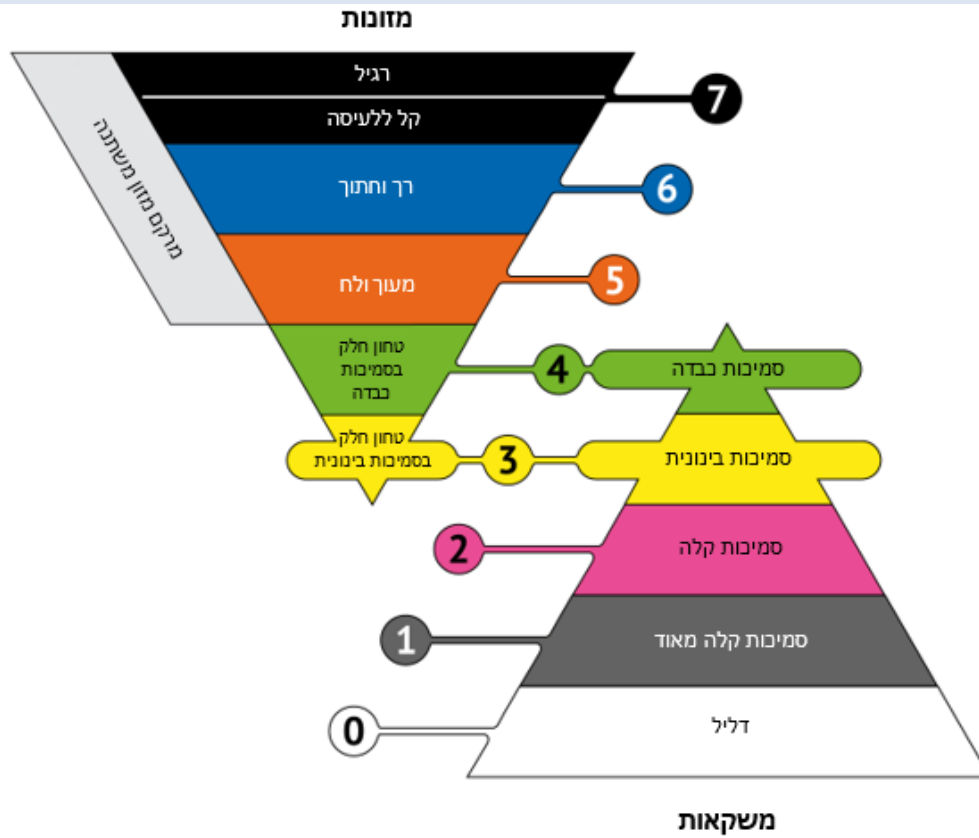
מזונות

מרקם מזון משתנה

רגיל

קל ללעיסה

7

רך וחתוך

6

מעוך ולח

5

טחון חלק בסמיכות כבדה

4

סמיכות כבדה

טחון חלק בסמיכות בינונית

3

סמיכות בינונית

2

סמיכות קלה

1

סמיכות קלה מאוד

0

דליל

משקאות